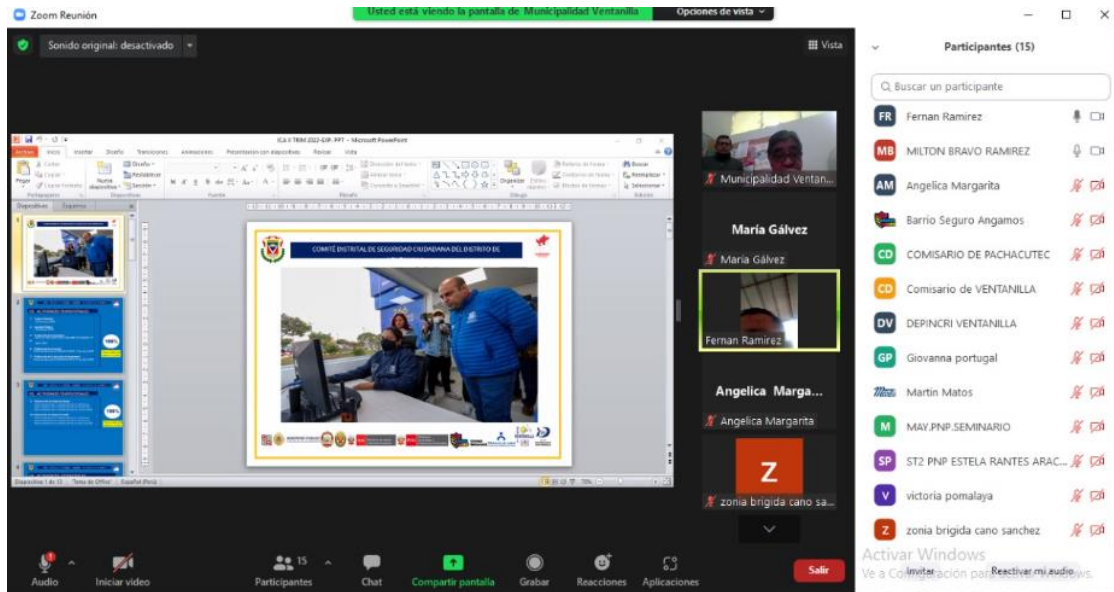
Zoom Reunión

Usted está viendo la pantalla de Municipalidad Ventanilla

Opciones de vista

Sonido original: desactivado

Vista

ICA II TRIM 2022-SXP- PPT - Microsoft PowerPoint

COMITÉ DISTRITAL DE SEGURIDAD CIUDADANA DEL DISTRITO DE

Municipalidad Ventan...

María Gálvez

María Gálvez

Fernan Ramirez

Angelica Marga...

Angelica Margarita

Z

zonia brigida cano sa...

Participantes (15)

Buscar un participante

FR Fernan Ramirez

MB MILTON BRAVO RAMIREZ

AM Angelica Margarita

Barrio Seguro Angamos

CD COMISARIO DE PACHACUTEC

CD Comisario de VENTANILLA

DV DEPINCRI VENTANILLA

GP Giovanna portugal

Martin Matos

M MAY.PNP.SEMINARIO

SP ST2 PNP ESTELA RANTES ARAC...

V victoria pomalaya

Z zonia brigida cano sanchez

Audio

Iniciar video

15

Participantes

Chat

Compartir pantalla

Grabar

Reacciones

Aplicaciones

Salir

Activar Windows

Ve a Configuración para activar Windows.

Invitar

Reactivar mi audio